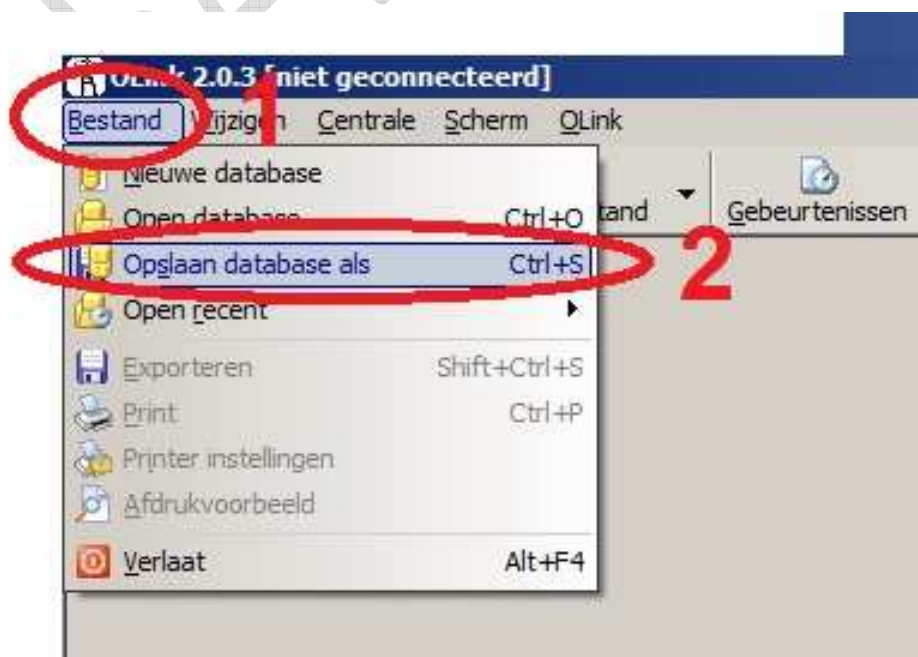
OLink 2.0.3 [niet geconnecteerd]
1
Bestand Wijzigen Centrale Scherm OLink
Nieuwe database
Open database Ctrl+O
tand
Gebeurtenissen
Opslaan database als Ctrl+S
2
Open recent
Exporteren Shift+Ctrl+S
Print Ctrl+P
Printer instellingen
Afdrukvoorbeeld
Verlaat Alt+F4